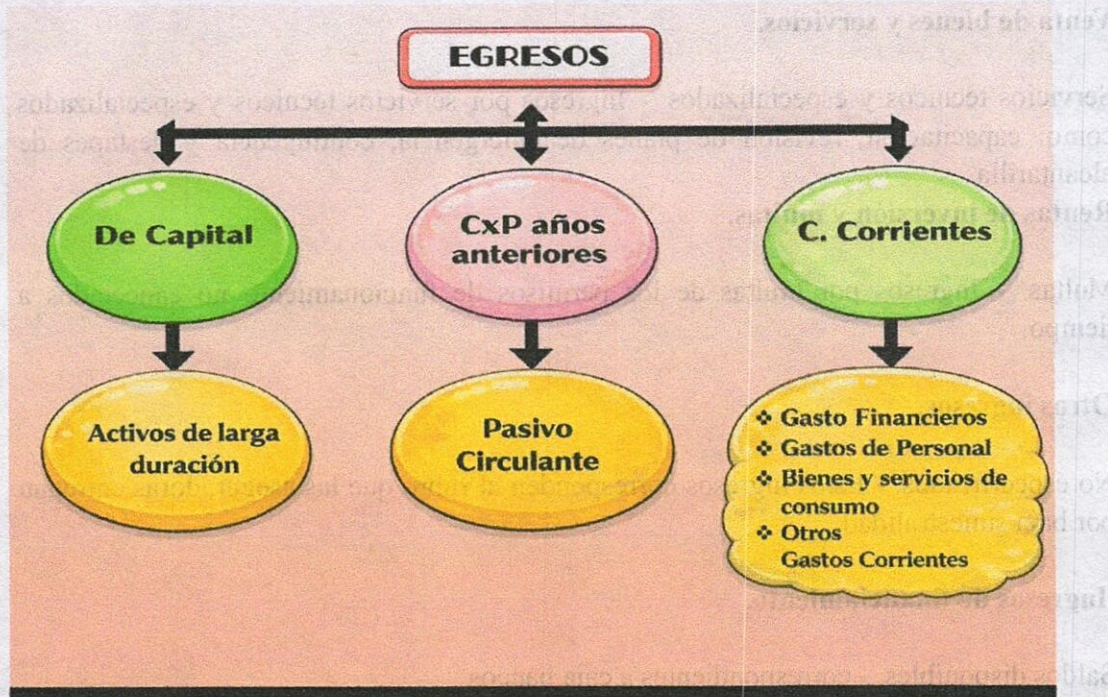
EGRESOS

De Capital

CxP años anteriores

C. Corrientes

Activos de larga duración

Pasivo Circulante

❖ Gasto Financieros
❖ Gastos de Personal
❖ Bienes y servicios de consumo
❖ Otros Gastos Corrientes